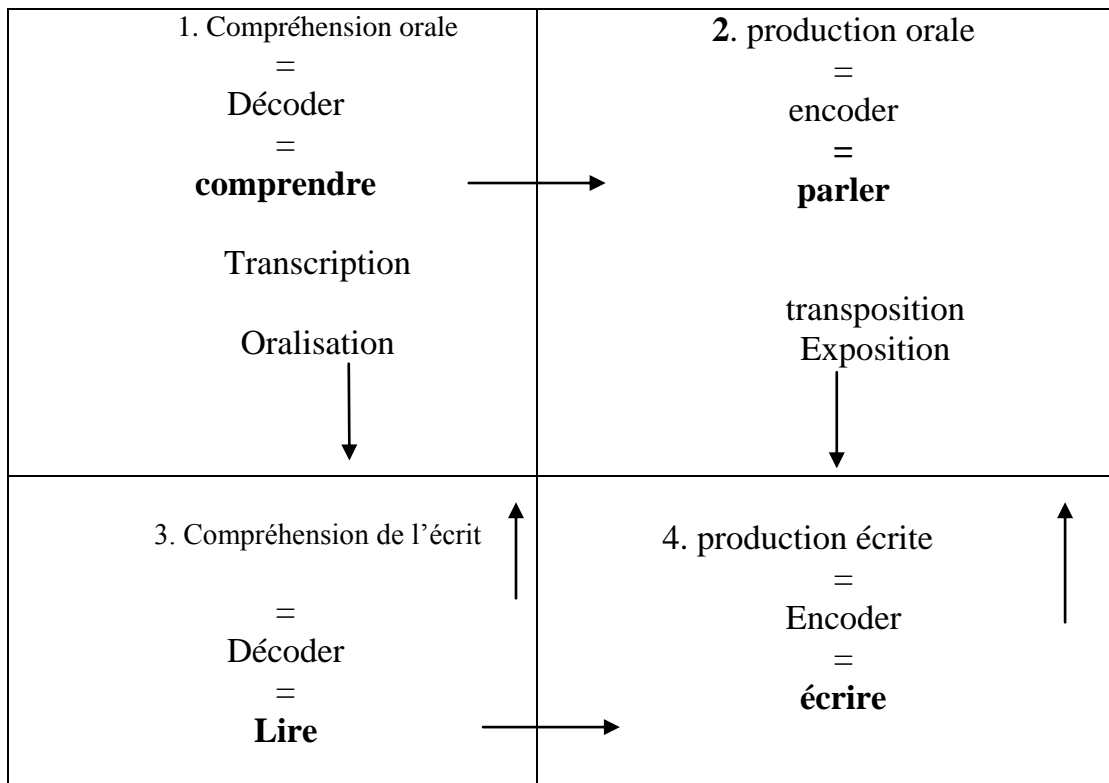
| 1. Compréhension orale = Décoder = **comprendre** Transcription Oralisation | **2**. production orale = encoder = **parler** transposition Exposition |
|---|---|
| 3. Compréhension de l'écrit = Décoder = **Lire** | 4. production écrite = Encoder = **écrire** |